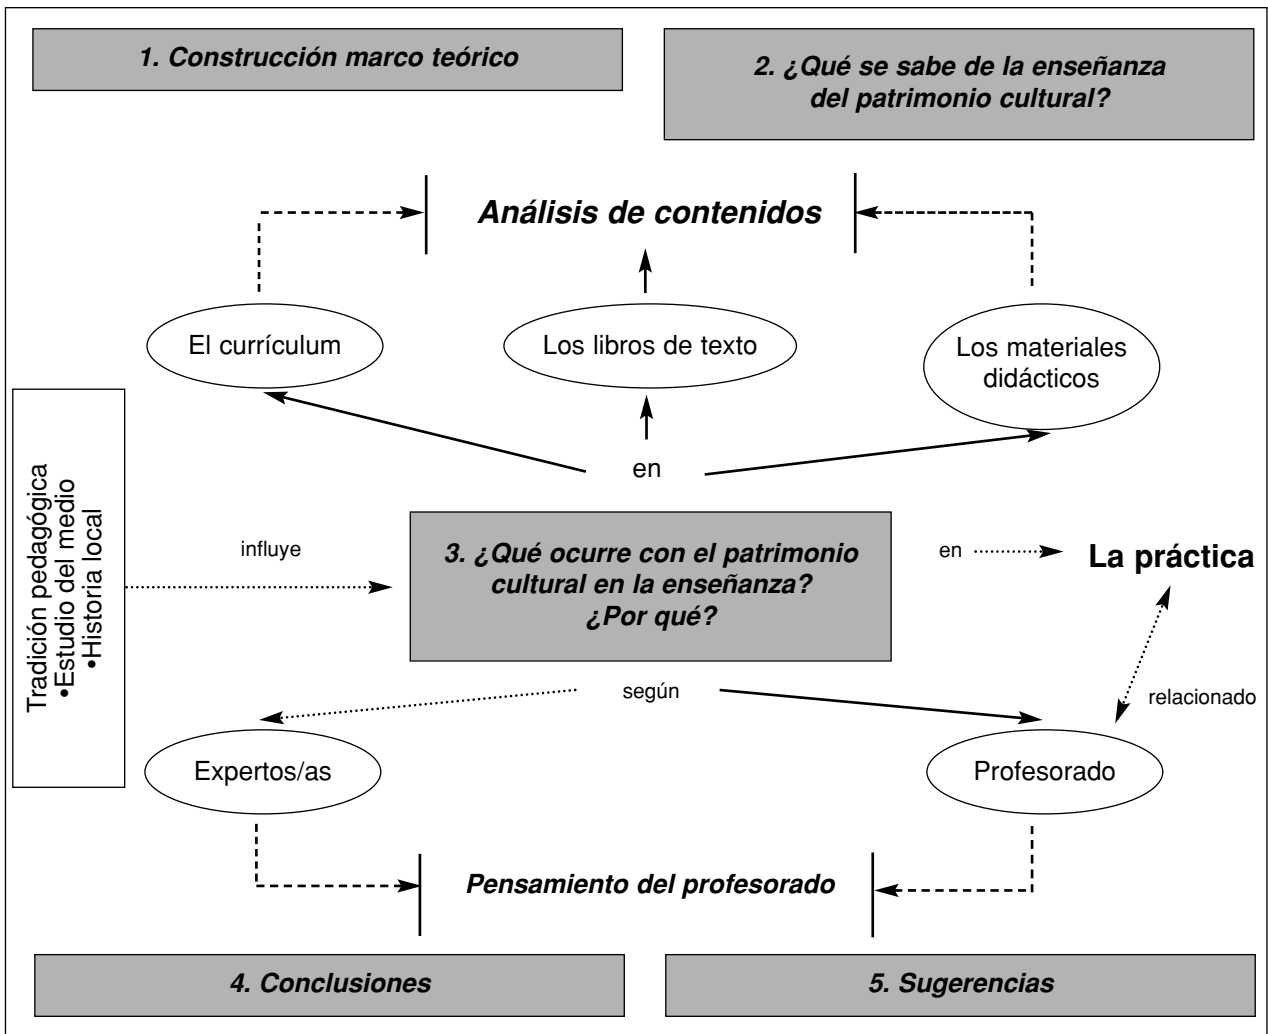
1. Construcción marco teórico

2. ¿Qué se sabe de la enseñanza del patrimonio cultural?

Análisis de contenidos

El currículum

Los libros de texto

Los materiales didácticos

en

Tradición pedagógica
•Estudio del medio
•Historia local

influye

3. ¿Qué ocurre con el patrimonio cultural en la enseñanza? ¿Por qué?

en

La práctica

según

relacionado

Expertos/as

Profesorado

Pensamiento del profesorado

4. Conclusiones

5. Sugerencias